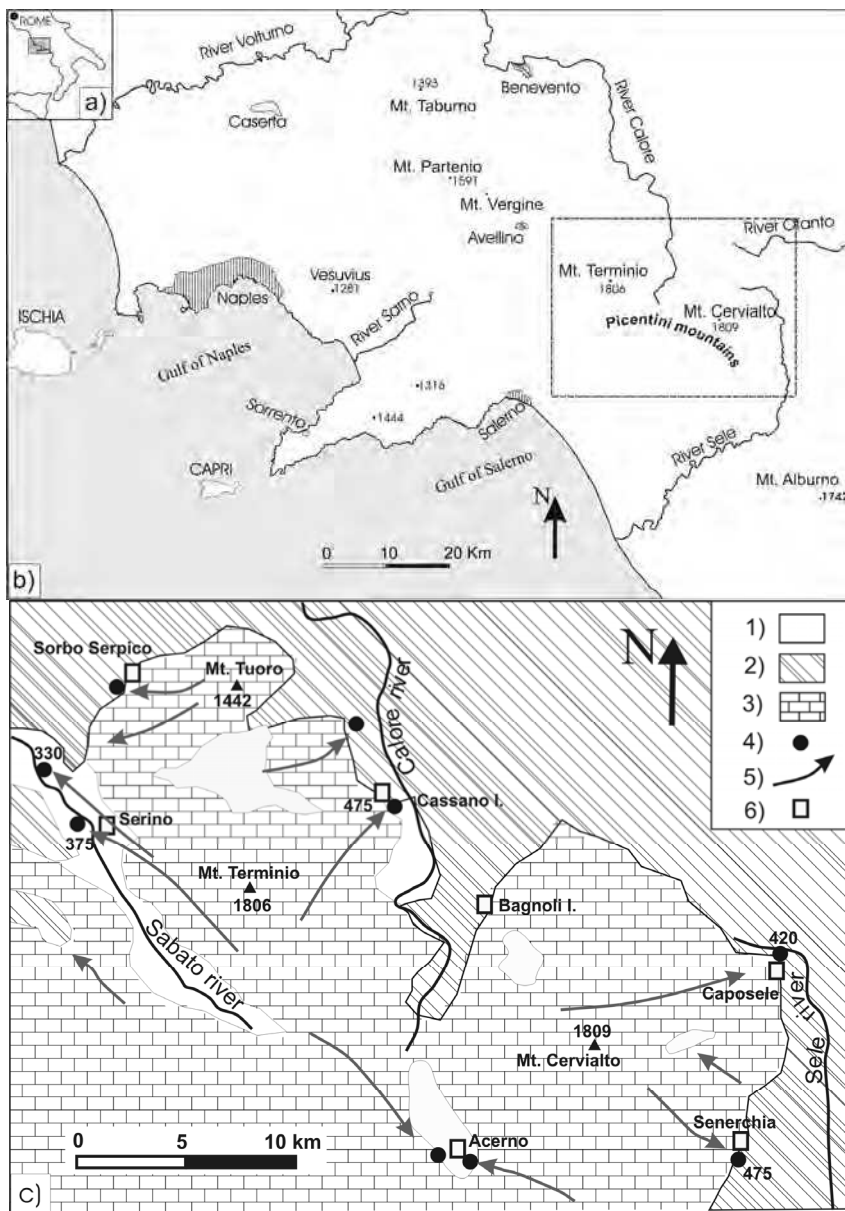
ROME

a)

River Volturno

1393

Mt. Taburno

Benevento

Caserta

River Calore

Mt. Partenio

1591

Mt. Vergine

Avellino

River Ofanto

Vesuvius

1281

Naples

Mt. Terminio

1806

Mt. Cervialto

1809

Picentini mountains

ISCHIA

River Sarno

Gulf of Naples

1316

Sorrento

1444

Salerno

River Sele

CAPRI

Gulf of Salerno

N

Mt. Alburno

1742

0 10 20 Km

b)

Sorbo Serpico

Mt. Tuoro

1442

330

475

Cassano I.

Serino

375

Calore river

Mt. Terminio

1806

Bagnoli I.

Sabato river

420

Caposele

1809

Mt. Cervialto

Sele river

Senerchia

475

Acerno

0 5 10 km

c)

N

1)

2)

3)

4)

5)

6)